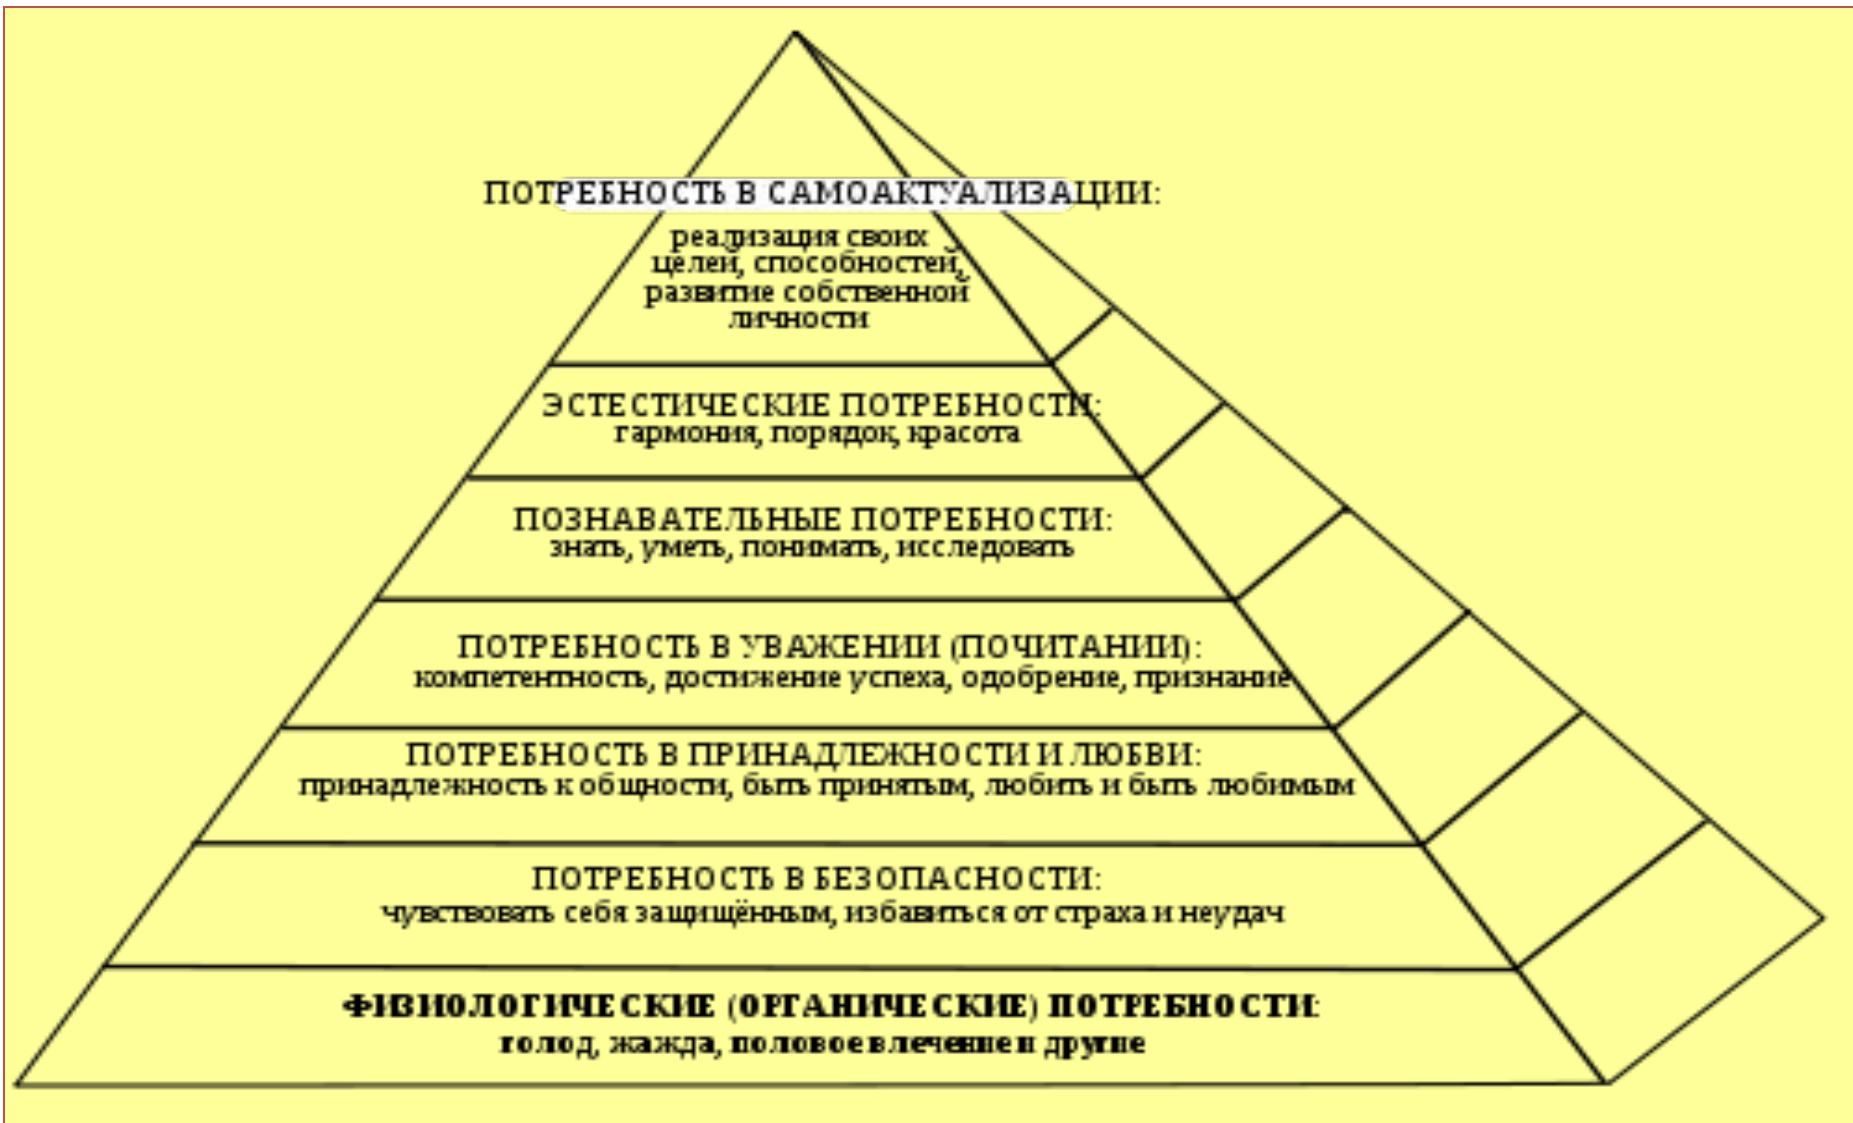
ПОТРЕБНОСТЬ В САМОАКТУАЛИЗАЦИИ:
реализация своих целей, способностей, развитие собственной личности

ЭСТЕСТИЧЕСКИЕ ПОТРЕБНОСТИ:
гармония, порядок, красота

ПОЗНАВАТЕЛЬНЫЕ ПОТРЕБНОСТИ:
знать, уметь, понимать, исследовать

ПОТРЕБНОСТЬ В УВАЖЕНИИ (ПОЧИТАНИИ):
компетентность, достижение успеха, одобрение, признание

ПОТРЕБНОСТЬ В ПРИНАДЛЕЖНОСТИ И ЛЮБВИ:
принадлежность к общности, быть принятым, любить и быть любимым

ПОТРЕБНОСТЬ В БЕЗОПАСНОСТИ:
чувствовать себя защищённым, избавиться от страха и неудач

ФИЗИОЛОГИЧЕСКИЕ (ОРГАНИЧЕСКИЕ) ПОТРЕБНОСТИ:
голод, жажда, половое влечение и другие